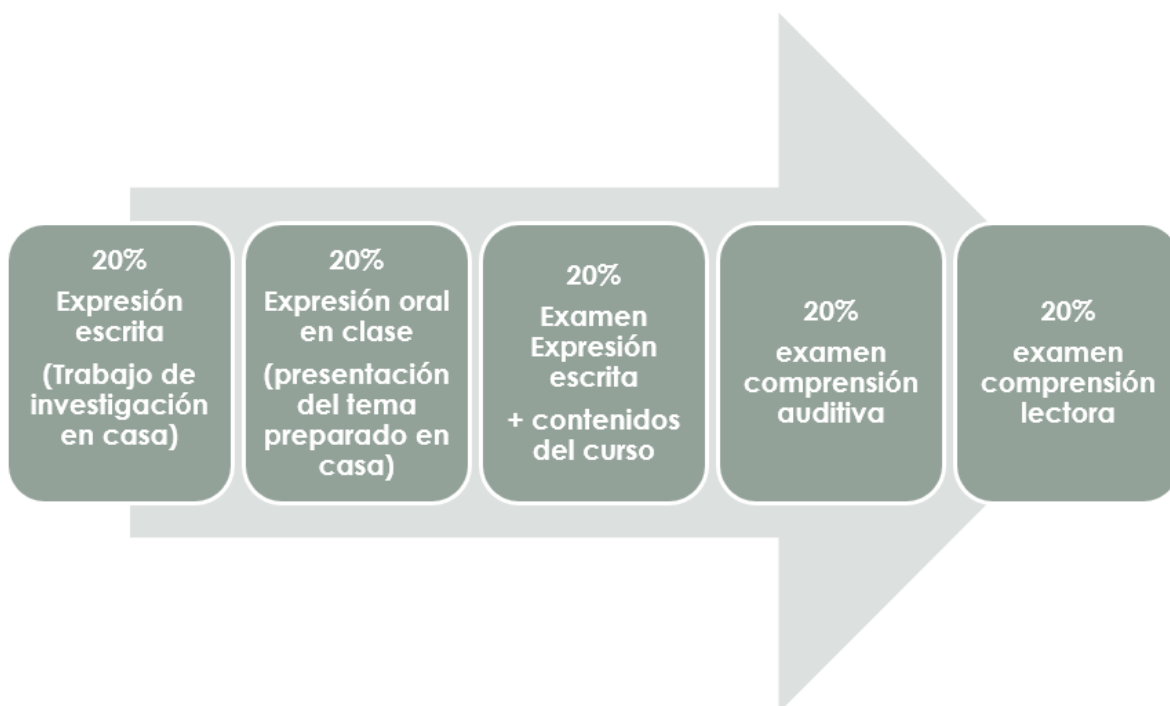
20%
Expresión escrita
(Trabajo de investigación en casa)

20%
Expresión oral en clase
(presentación del tema preparado en casa)

20%
Examen Expresión escrita
+ contenidos del curso

20%
examen comprensión auditiva

20%
examen comprensión lectora